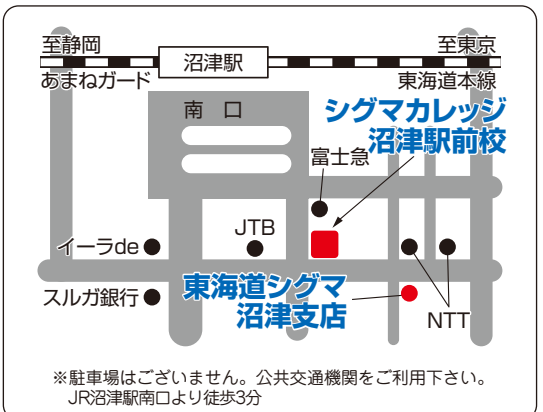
至静岡

沼津駅

至東京

あまねガード

東海道本線

南 口

シグマカレッジ
沼津駅前校

富士急

JTB

イーラde

東海道シグマ
沼津支店

スルガ銀行

NTT

※駐車場はございません。公共交通機関をご利用下さい。
JR沼津駅南口より徒歩3分